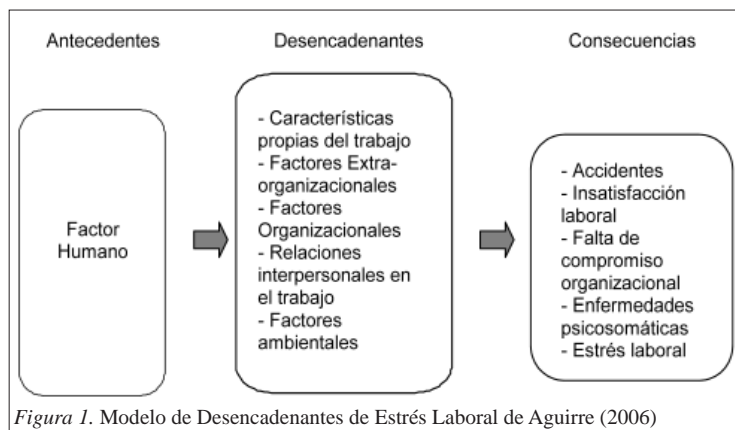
Antecedentes

Factor Humano

Desencadenantes

- Características propias del trabajo
- Factores Extra-organizacionales
- Factores Organizacionales
- Relaciones interpersonales en el trabajo
- Factores ambientales

Consecuencias

- Accidentes
- Insatisfacción laboral
- Falta de compromiso organizacional
- Enfermedades psicosomáticas
- Estrés laboral

*Figura 1.* Modelo de Desencadenantes de Estrés Laboral de Aguirre (2006)